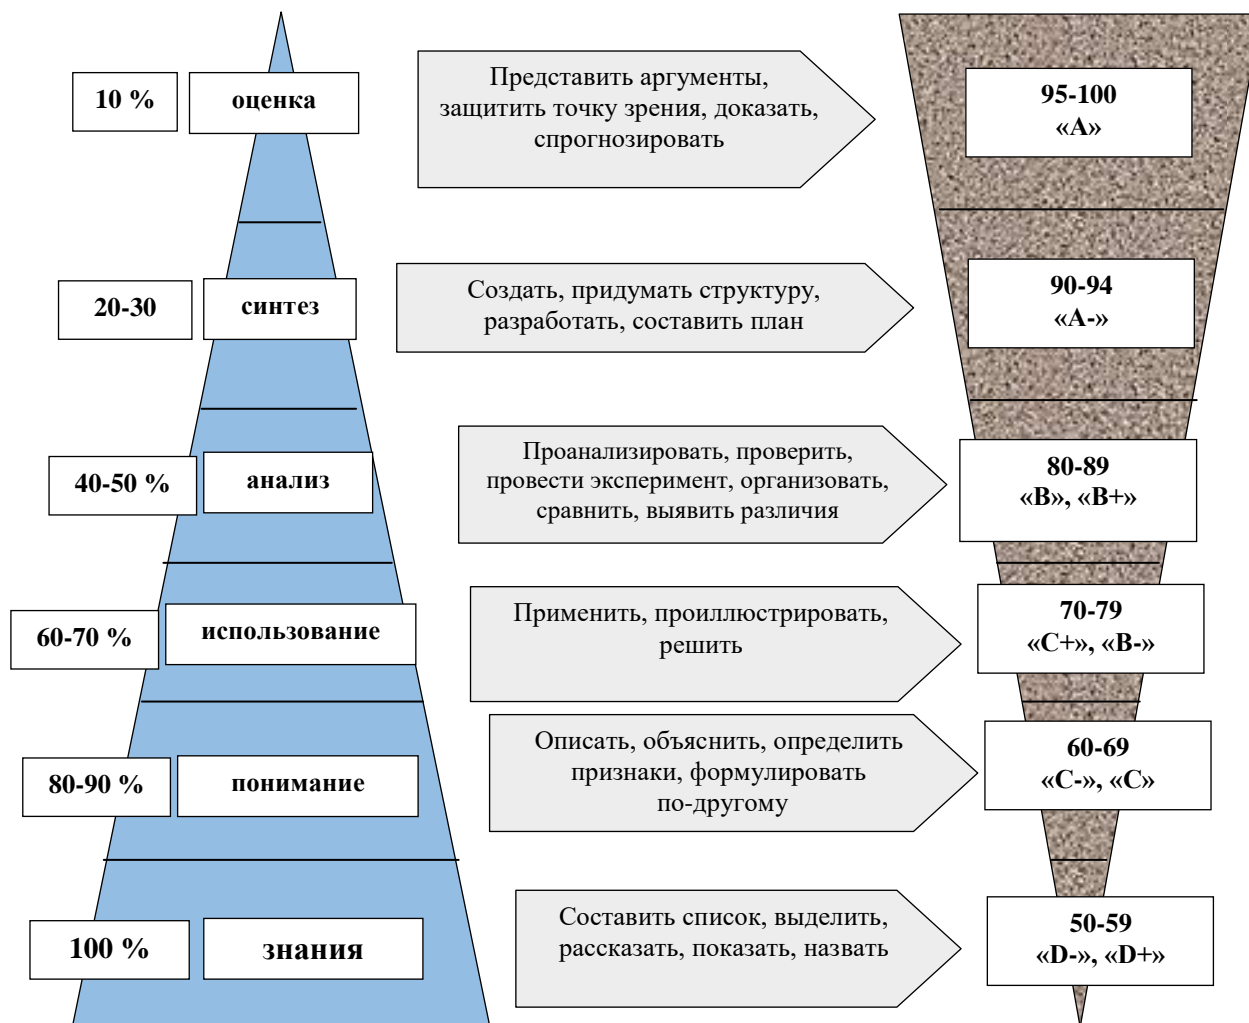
10 %

оценка

Представить аргументы, защитить точку зрения, доказать, спрогнозировать

95-100
«А»

20-30

синтез

Создать, придумать структуру, разработать, составить план

90-94
«А-»

40-50 %

анализ

Проанализировать, проверить, провести эксперимент, организовать, сравнить, выявить различия

80-89
«В», «В+»

60-70 %

использование

Применить, проиллюстрировать, решить

70-79
«С+», «В-»

80-90 %

понимание

Описать, объяснить, определить признаки, формулировать по-другому

60-69
«С-», «С»

100 %

знания

Составить список, выделить, рассказать, показать, назвать

50-59
«D-», «D+»